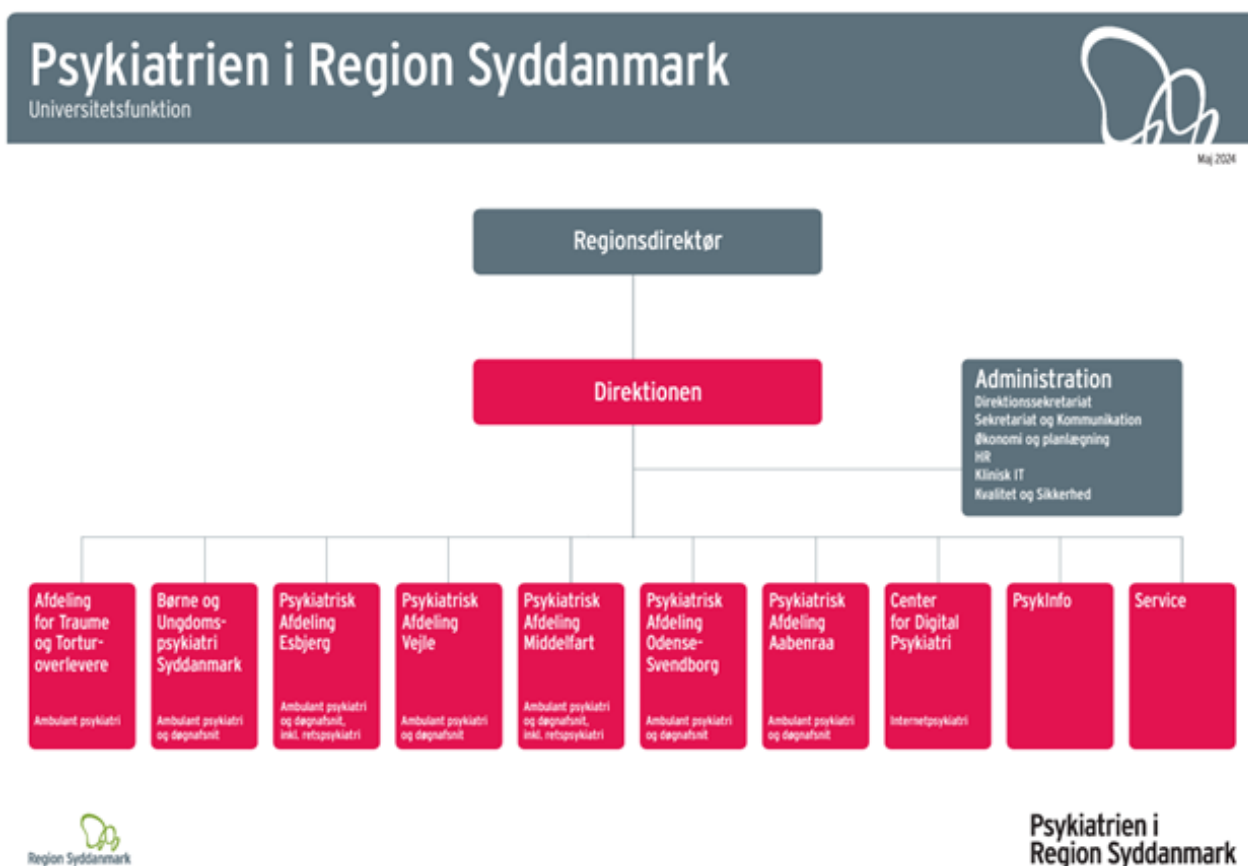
Psykiatrien i Region Syddanmark
Universitetsfunktion

Maj 2024

Regionsdirektør

Direktionen

Administration
Direktionssekretariat
Sekretariat og Kommunikation
Økonomi og planlægning
HR
Klinisk IT
Kvalitet og Sikkerhed

Afdeling for Traume og Torturoverlevere
Ambulant psykiatri

Børne og Ungdomspsykiatri Syddanmark
Ambulant psykiatri og døgnafsnit

Psykiatrisk Afdeling Esbjerg
Ambulant psykiatri og døgnafsnit, inkl. retspsykiatri

Psykiatrisk Afdeling Vejle
Ambulant psykiatri og døgnafsnit

Psykiatrisk Afdeling Middelfart
Ambulant psykiatri og døgnafsnit, inkl. retspsykiatri

Psykiatrisk Afdeling Odense-Svendborg
Ambulant psykiatri og døgnafsnit

Psykiatrisk Afdeling Aabenraa
Ambulant psykiatri og døgnafsnit

Center for Digital Psykiatri
Internetpsykiatri

PsykInfo

Service

Region Syddanmark

Psykiatrien i Region Syddanmark